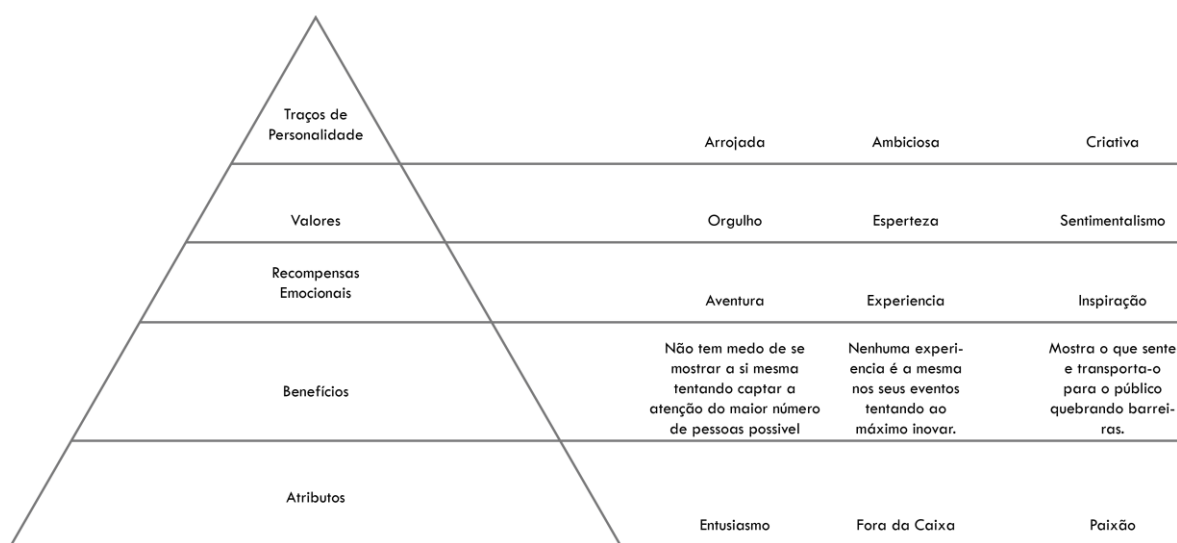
| | | | |
|---|---|---|---|
| Traços de Personalidade | Arrojada | Ambiciosa | Criativa |
| Valores | Orgulho | Esperteza | Sentimentalismo |
| Recompensas Emocionais | Aventura | Experiencia | Inspiração |
| Benefícios | Não tem medo de se mostrar a si mesma tentando captar a atenção do maior número de pessoas possivel | Nenhuma experiencia é a mesma nos seus eventos tentando ao máximo inovar. | Mostra o que sente e transporta-o para o público quebrando barreiras. |
| Atributos | Entusiasmo | Fora da Caixa | Paixão |